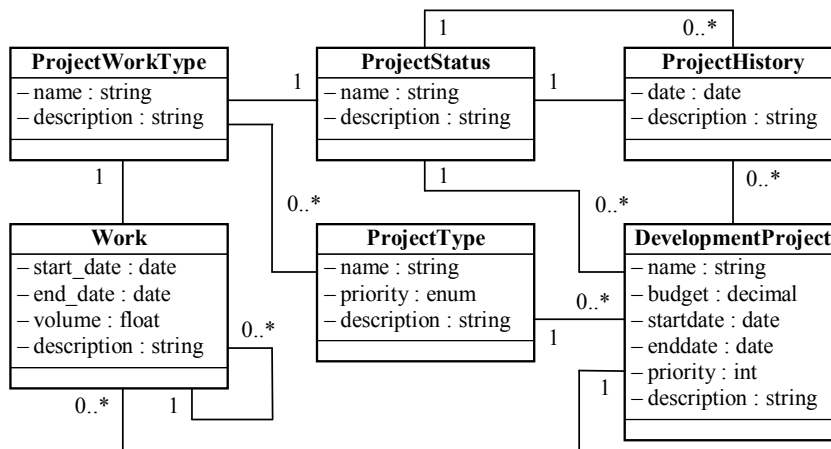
1

0..*

ProjectWorkType
– name : string
– description : string

1

ProjectStatus
– name : string
– description : string

1

ProjectHistory
– date : date
– description : string

1

1

0..*

0..*

0..*

Work
– start_date : date
– end_date : date
– volume : float
– description : string

ProjectType
– name : string
– priority : enum
– description : string

DevelopmentProject
– name : string
– budget : decimal
– startdate : date
– enddate : date
– priority : int
– description : string

0..*

0..*

1

1

0..*

1